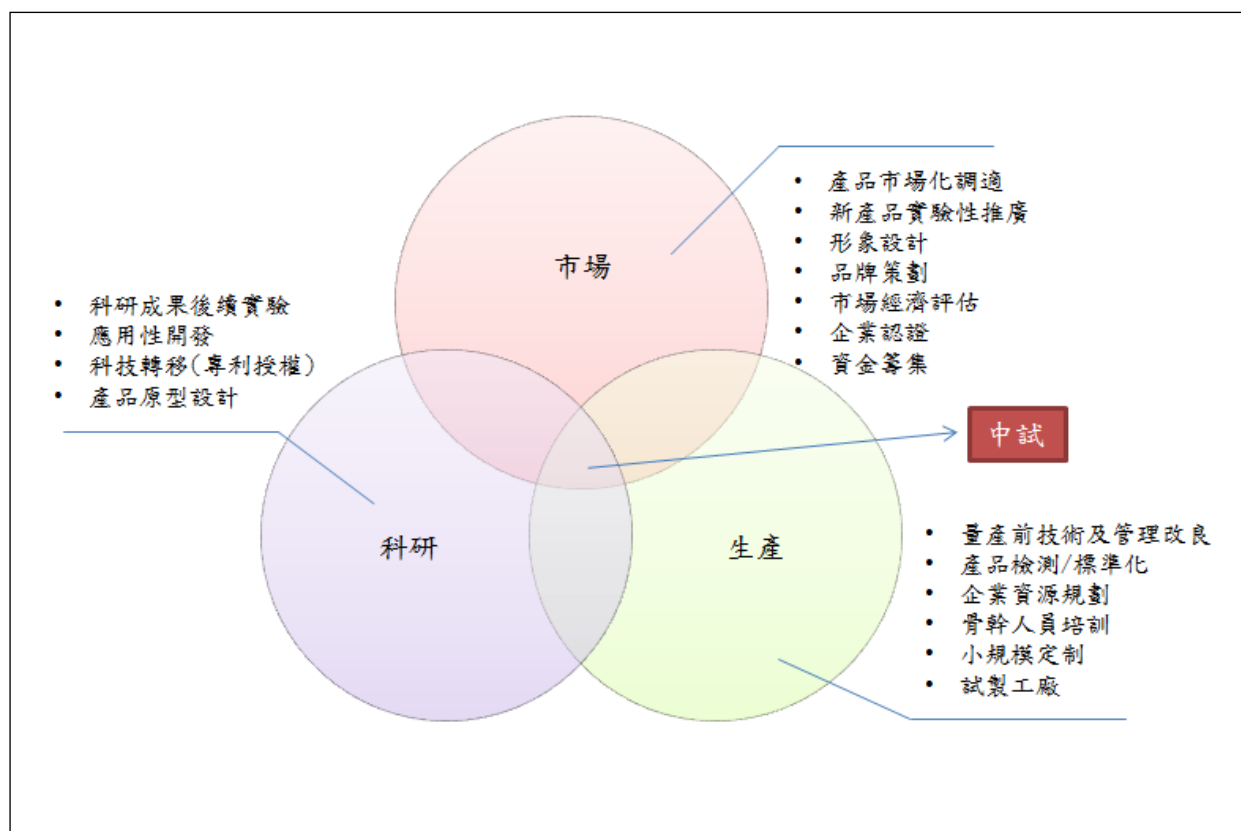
- 產品市場化調適
- 新產品實驗性推廣
- 形象設計
- 品牌策劃
- 市場經濟評估
- 企業認證
- 資金籌集

市場

- 科研成果後續實驗
- 應用性開發
- 科技轉移(專利授權)
- 產品原型設計

中試

科研

生產

- 量產前技術及管理改良
- 產品檢測/標準化
- 企業資源規劃
- 骨幹人員培訓
- 小規模定制
- 試製工廠